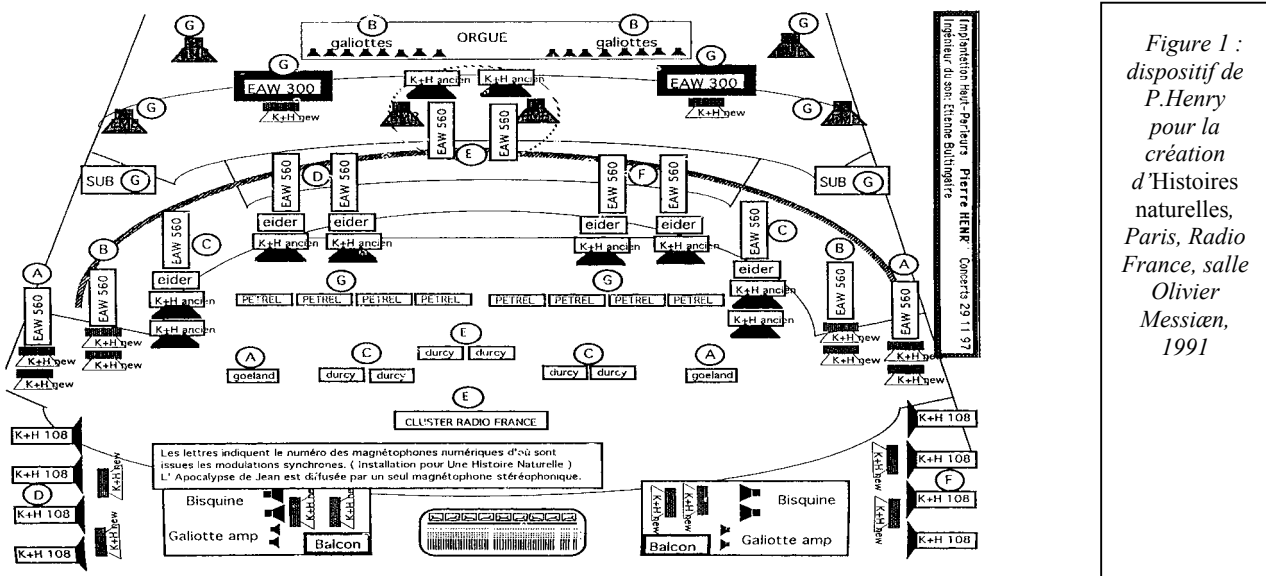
G B ORGUE B G
galiottes galiottes
G K+H ancien K+H ancien G
EAW 300 EAW 300
G K+H new G
EAW 560 EAW 560
E
SUB G D F SUB G
EAW 560 EAW 560 EAW 560 EAW 560
eider eider eider eider
C K+H ancien K+H ancien K+H ancien K+H ancien C
EAW 560 EAW 560
B eider G G eider B
A K+H ancien K+H ancien A
EAW 560 EAW 560 EAW 560 EAW 560
PETREL PETREL PETREL PETREL PETREL PETREL PETREL PETREL
K+H ancien K+H ancien
E
K+H new K+H new durcy durcy K+H new K+H new
K+H new A C C A K+H new
goeland durcy durcy durcy durcy goeland
E
CLUSTER RADIO FRANCE

K+H 108 K+H 108
Les lettres indiquent le numéro des magnétophones numériques d'où sont issues les modulations synchrones. ( Installation pour Une Histoire Naturelle ) L' Apocalypse de Jean est diffusée par un seul magnétophone stéréophonique.
K+H 108 K+H new K+H new F
D K+H 108
K+H 108 K+H new
Bisquine K+H new K+H new Bisquine
K+H 108 Galiotte amp Balcon Balcon Galiotte amp K+H new K+H 108

Implantation Haut-Parleurs Pierre HENRY Concerts 29.11.97
Ingénieur du son: Etienne Bultingaire

Figure 1 : dispositif de P.Henry pour la création d'Histoires naturelles, Paris, Radio France, salle Olivier Messiæn, 1991